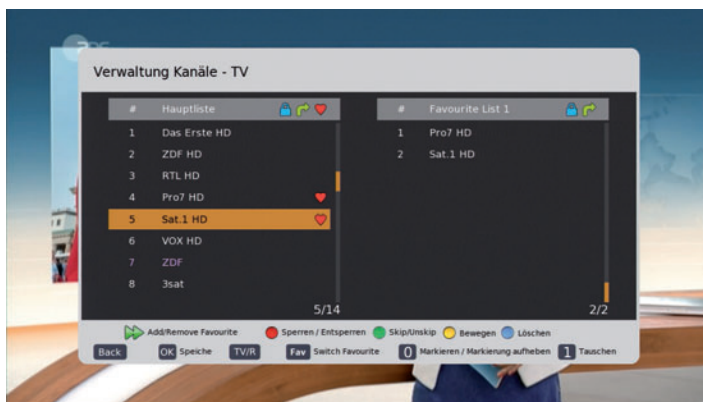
Verwaltung Kanäle - TV

| # | Hauptliste |
|---|---|
| 1 | Das Erste HD |
| 2 | ZDF HD |
| 3 | RTL HD |
| 4 | Pro7 HD |
| 5 | Sat.1 HD |
| 6 | VOX HD |
| 7 | ZDF |
| 8 | 3sat |

5/14

| # | Favourite List 1 |
|---|---|
| 1 | Pro7 HD |
| 2 | Sat.1 HD |

2/2

Add/Remove Favourite Sperren / Entsperren Skip/Unskip Bewegen Löschen

Back OK Speiche TV/R Fav Switch Favourite 0 Markieren / Markierung aufheben 1 Tauschen